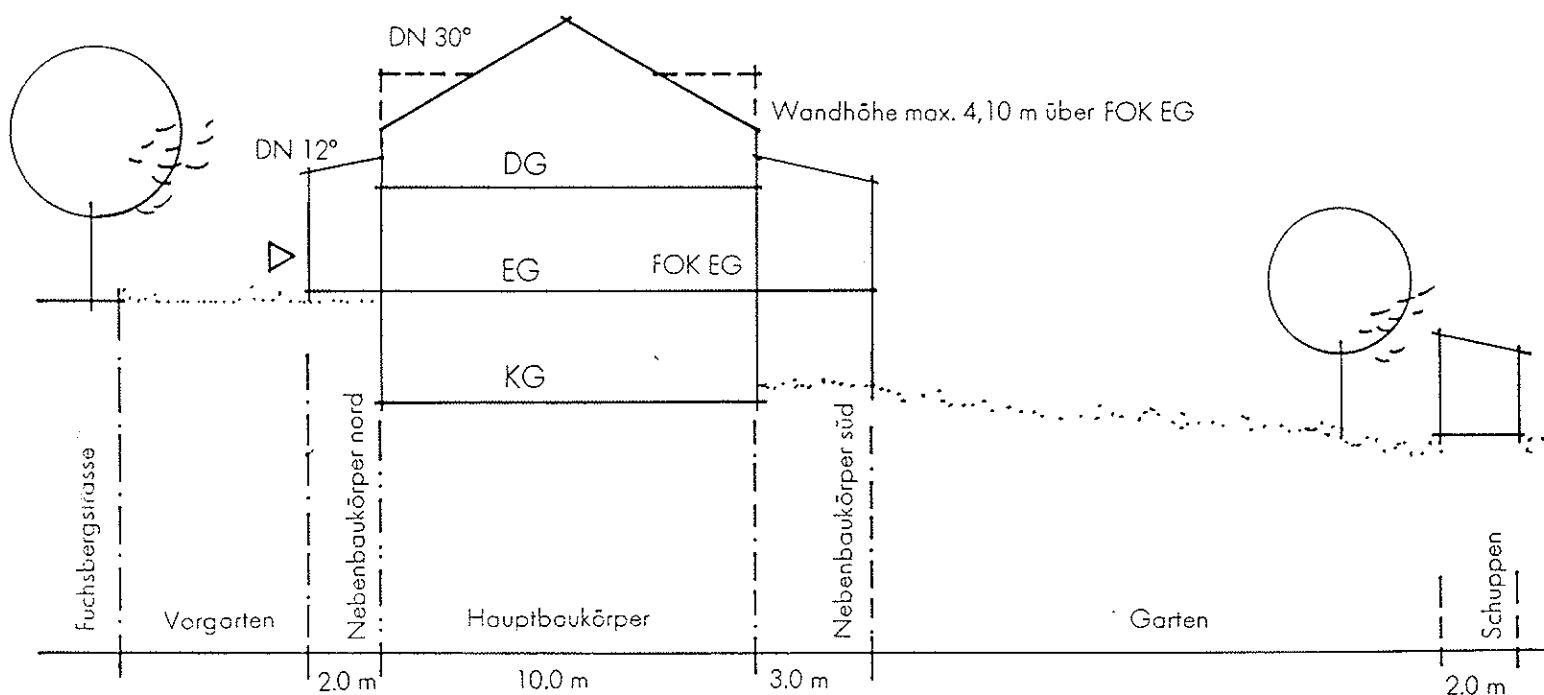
DN 30°

Wandhöhe max. 4,10 m über FOK EG

DN 12°

DG

EG

FOK EG

KG

Fuchsbergstrasse

Vorgarten

Nebenbaukörper nord

Hauptbaukörper

Nebenbaukörper süd

Garten

Schuppen

2.0 m

10.0 m

3.0 m

2.0 m